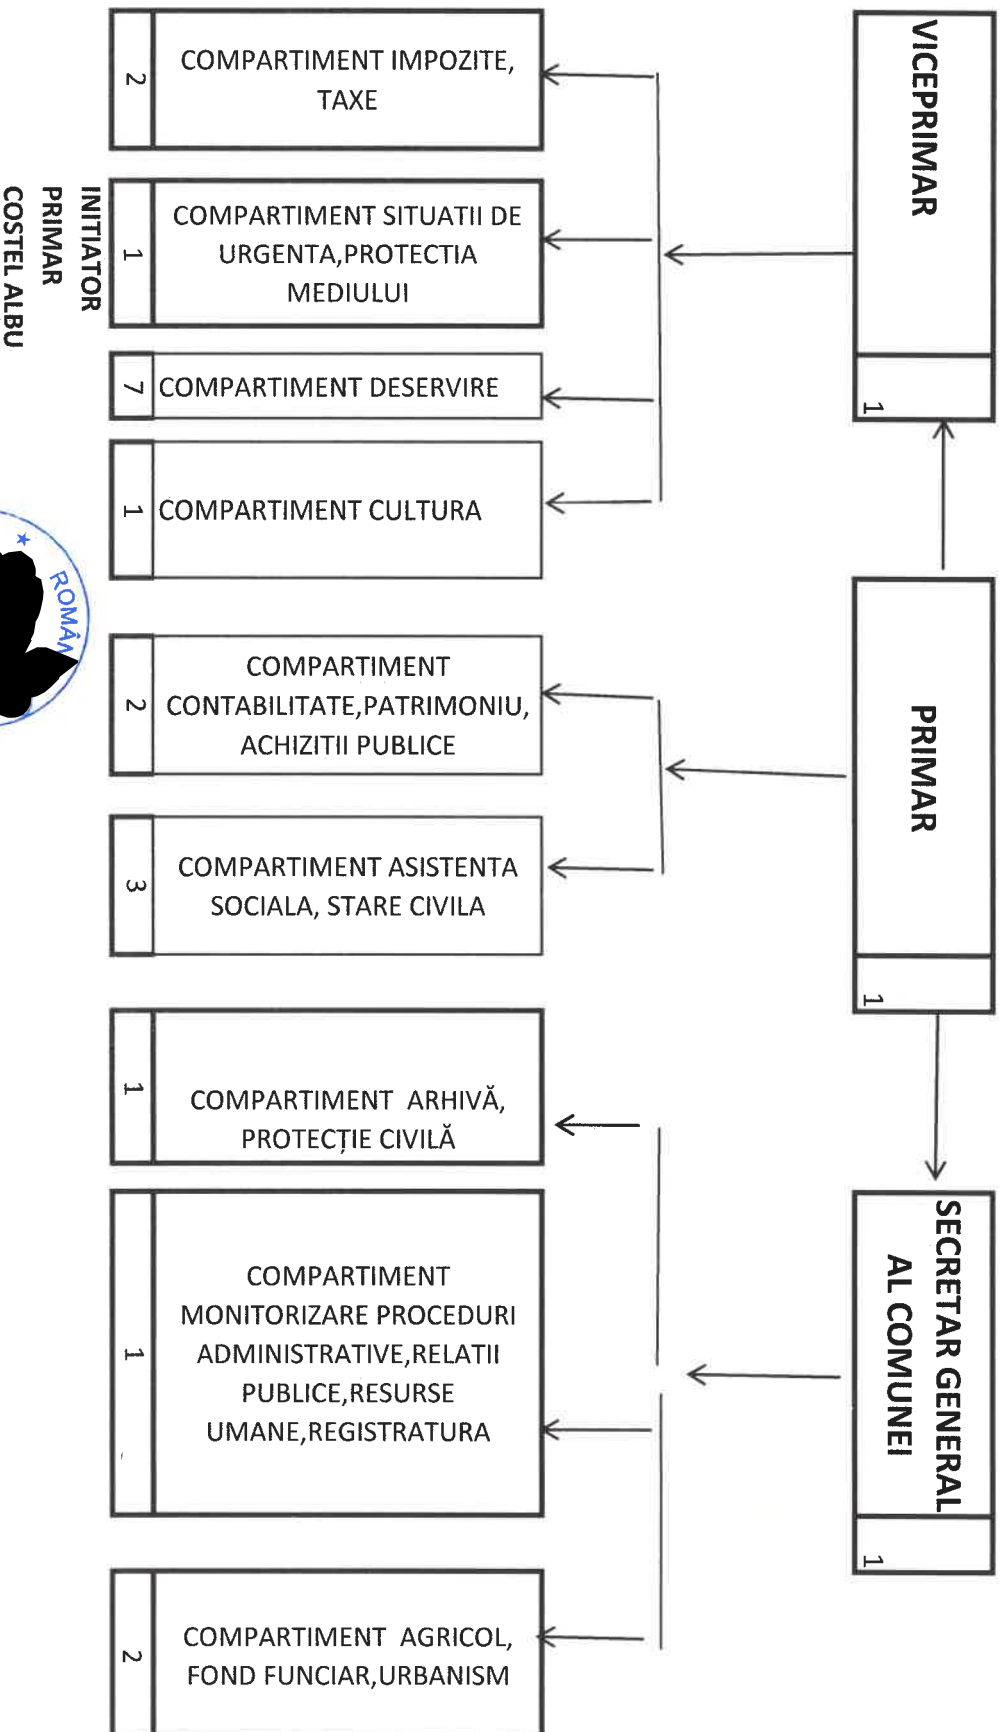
VICEPRIMAR
1

PRIMAR
1

SECRETAR GENERAL AL COMUNEI
1

2 COMPARTIMENT IMPOZITE, TAXE

1 COMPARTIMENT SITUATII DE URGENTA,PROTECTIA MEDIULUI

7 COMPARTIMENT DESERVIRE

1 COMPARTIMENT CULTURA

2 COMPARTIMENT CONTABILITATE,PATRIMONIU, ACHIZITII PUBLICE

3 COMPARTIMENT ASISTENTA SOCIALA, STARE CIVILA

1 COMPARTIMENT ARHIVĂ, PROTECȚIE CIVILĂ

1 COMPARTIMENT MONITORIZARE PROCEDURI ADMINISTRATIVE,RELATII PUBLICE,RESURSE UMANE,REGISTRATURA

2 COMPARTIMENT AGRICOL, FOND FUNCIAR,URBANISM

INITIATOR
PRIMAR
COSTEL ALBU

ROMÂN